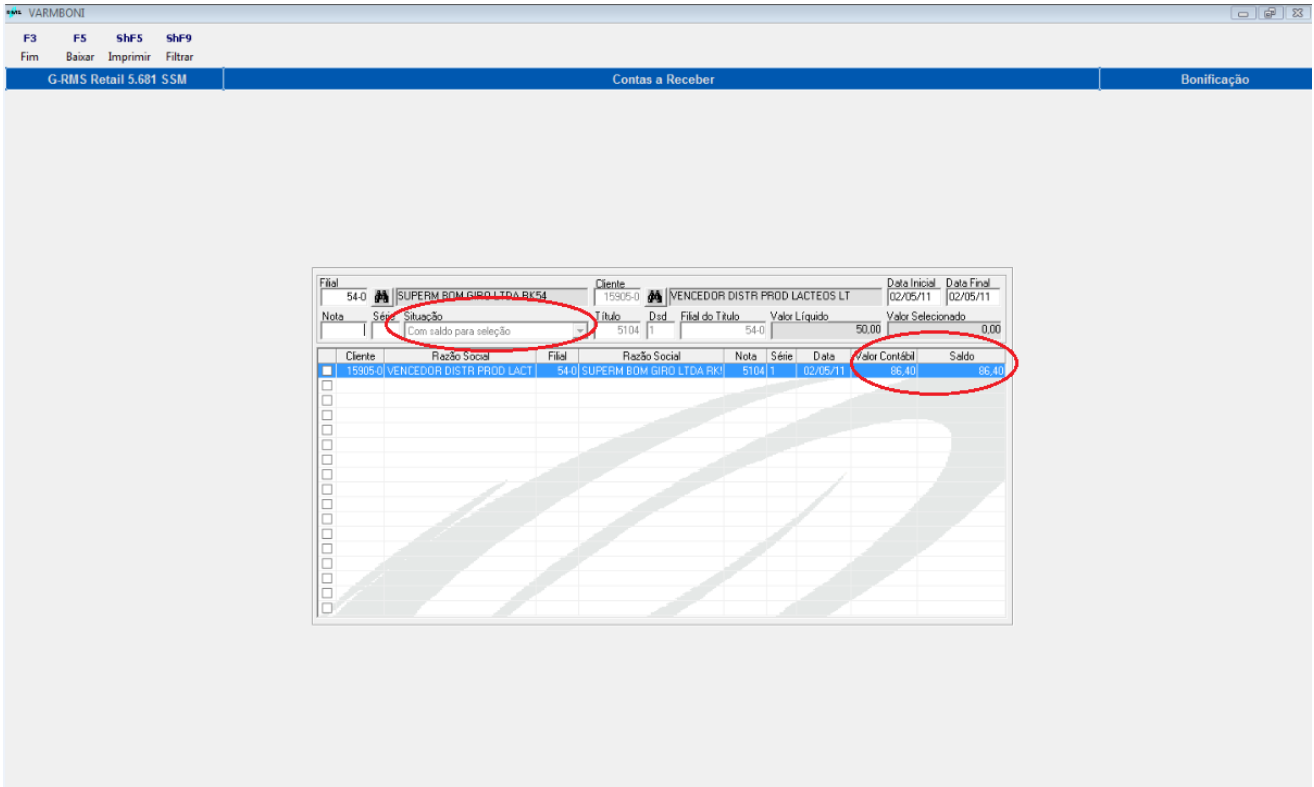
VARMBONI

F3 Fim
F5 Baixar
ShF5 Imprimir
ShF9 Filtrar

G-RMS Retail 5.681 SSM
Contas a Receber
Bonificação

Filial
54-0
SUPERM BOM GIRO LTDA RK54
Cliente
15905-0
VENCEDOR DISTR PROD LACTEOS LT
Data Inicial
02/05/11
Data Final
02/05/11

Nota
Série
Situação
Com saldo para seleção
Título
5104
Dsd
1
Filial do Título
54-0
Valor Líquido
50,00
Valor Selecionado
0,00

| | Cliente | Razão Social | Filial | Razão Social | Nota | Série | Data | Valor Contábil | Saldo |
|---|---|---|---|---|---|---|---|---|---|
| ☐ | 15905-0 | VENCEDOR DISTR PROD LACT | 54-0 | SUPERM BOM GIRO LTDA RK! | 5104 | 1 | 02/05/11 | 86,40 | 86,40 |